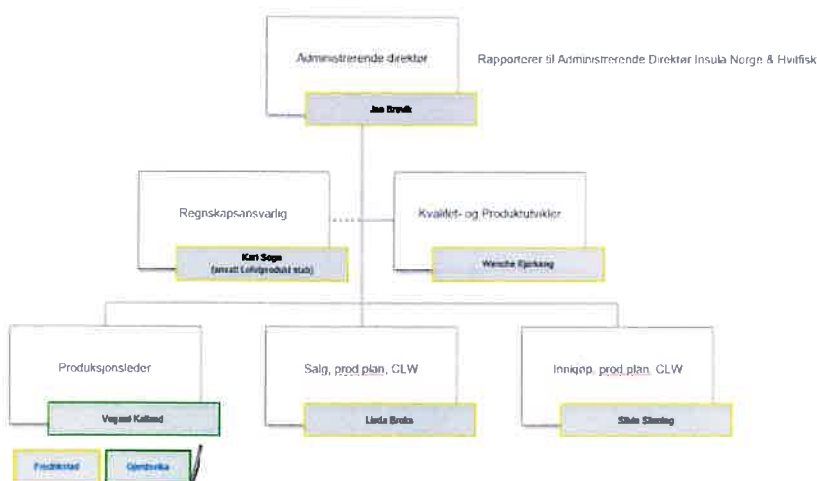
Administrerende direktør

Jan Brevik

Rapporterer til Administrerende Direktør Insula Norge & Hvitfisk

Regnskapsansvarlig

Kari Sogn
(ansatt Lofotprodukt stab)

Kvalitet- og Produktutvikler

Wenche Bjerkeng

Produksjonsleder

Vegard Kalland

Salg, prod plan, CLW

Linda Broks

Innkjøp, prod plan, CLW

Silvia Slening

Fredrikstad

Gjerdsvika